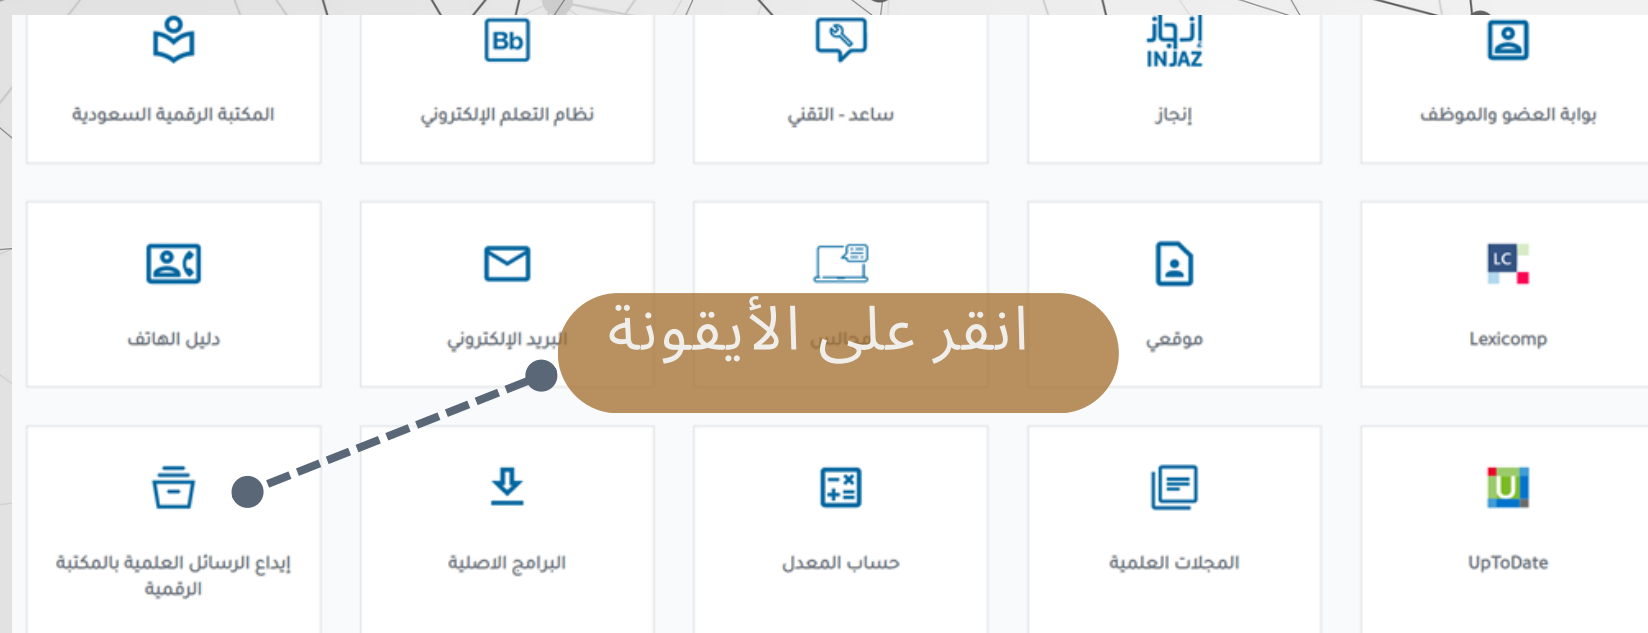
بوابة العضو والموظف

إنجاز INJAZ

إنجاز

ساعد - التقني

Bb

نظام التعلم الإلكتروني

المكتبة الرقمية السعودية

LC

Lexicomp

موقعي

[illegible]

البريد الإلكتروني

دليل الهاتف

انقر على الأيقونة

U

UpToDate

المجلات العلمية

حساب المعدل

البرامج الاصلية

إيداع الرسائل العلمية بالمكتبة الرقمية